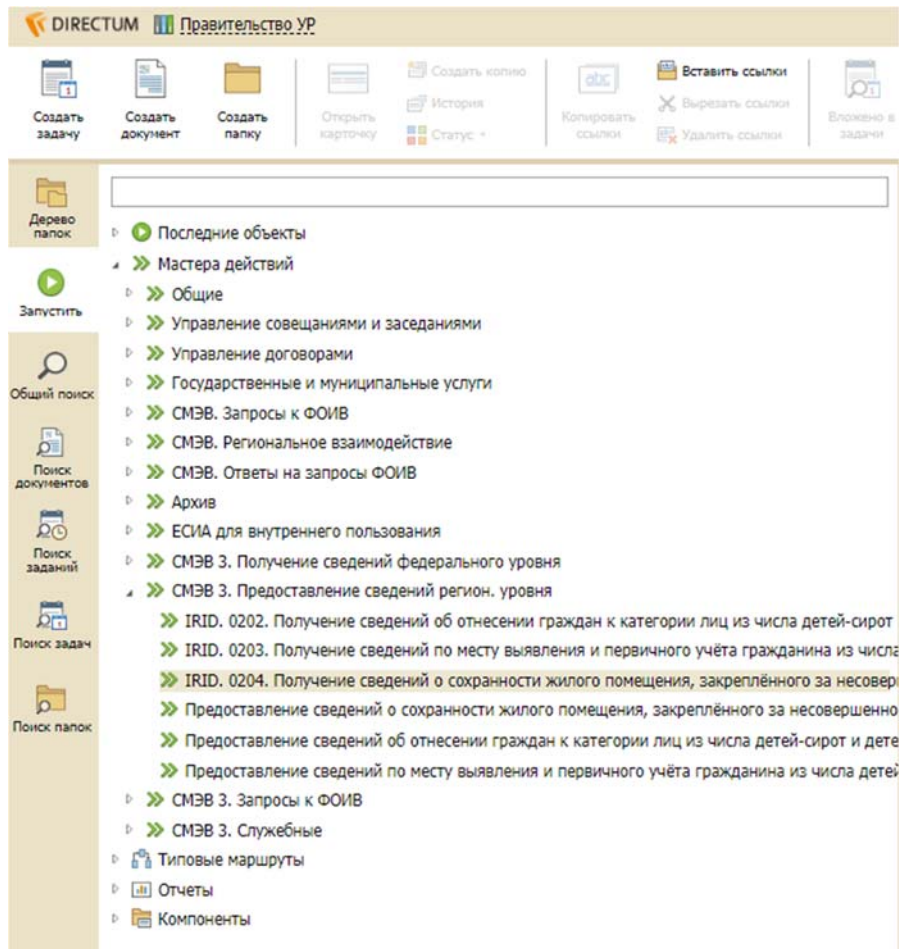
DIRECTUM Правительство УР

Создать задачу
Создать документ
Создать папку
Открыть карточку
Создать копию
История
Статус
Копировать ссылки
Вставить ссылки
Вырезать ссылки
Удалить ссылки
Вложено в задачи

Дерево папок
Запустить
Общий поиск
Поиск документов
Поиск заданий
Поиск задач
Поиск папок

Последние объекты
Мастера действий
Общие
Управление совещаниями и заседаниями
Управление договорами
Государственные и муниципальные услуги
СМЭВ. Запросы к ФОИВ
СМЭВ. Региональное взаимодействие
СМЭВ. Ответы на запросы ФОИВ
Архив
ЕСИА для внутреннего пользования
СМЭВ 3. Получение сведений федерального уровня
СМЭВ 3. Предоставление сведений регион. уровня
IRID. 0202. Получение сведений об отнесении граждан к категории лиц из числа детей-сирот
IRID. 0203. Получение сведений по месту выявления и первичного учёта гражданина из числа
IRID. 0204. Получение сведений о сохранности жилого помещения, закреплённого за несовер
Предоставление сведений о сохранности жилого помещения, закреплённого за несовершенно
Предоставление сведений об отнесении граждан к категории лиц из числа детей-сирот и дете
Предоставление сведений по месту выявления и первичного учёта гражданина из числа детей
СМЭВ 3. Запросы к ФОИВ
СМЭВ 3. Служебные
Типовые маршруты
Отчеты
Компоненты